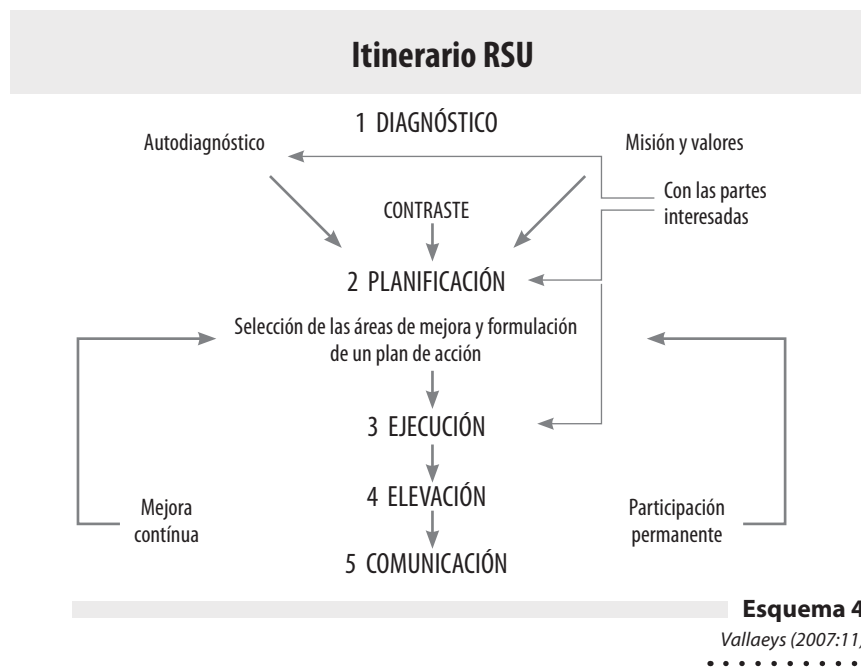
Itinerario RSU

1 DIAGNÓSTICO

Autodiagnóstico

Misión y valores

Con las partes interesadas

CONTRASTE

2 PLANIFICACIÓN

Selección de las áreas de mejora y formulación de un plan de acción

3 EJECUCIÓN

4 ELEVACIÓN

5 COMUNICACIÓN

Mejora contínua

Participación permanente

Esquema 4

Vallaeys (2007:11,